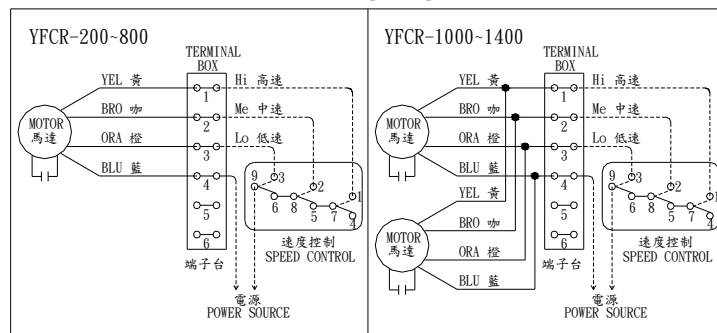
YFCR-200~800

TERMINAL BOX

YEL 黄
BRO 咖
ORA 橙
BLU 藍

MOTOR 馬達

Hi 高速
Me 中速
Lo 低速

1
2
3
4
5
6

9 3 2 1
6 8 5 7 4

速度控制
SPEED CONTROL

端子台

電源
POWER SOURCE

YFCR-1000~1400

TERMINAL BOX

YEL 黄
BRO 咖
ORA 橙
BLU 藍

MOTOR 馬達

YEL 黄
BRO 咖
ORA 橙
BLU 藍

MOTOR 馬達

Hi 高速
Me 中速
Lo 低速

1
2
3
4
5
6

9 3 2 1
6 8 5 7 4

速度控制
SPEED CONTROL

端子台

電源
POWER SOURCE